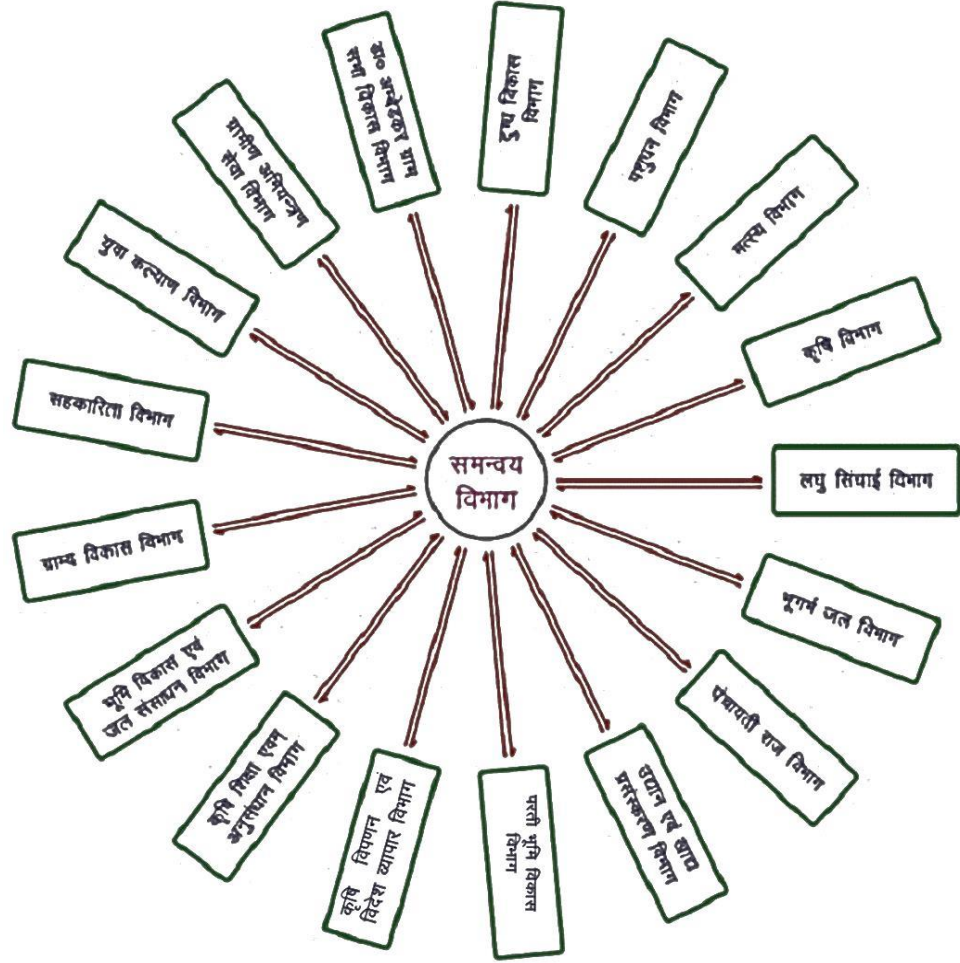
समन्वय विभाग

दुग्ध विकास विभाग

पशुधन विभाग

मत्स्य विभाग

कृषि विभाग

लघु सिंचाई विभाग

भूगर्भ जल विभाग

पंचायती राज विभाग

उद्यान एवं खाद्य प्रसंस्करण विभाग

परती भूमि विकास विभाग

कृषि विपणन एवं विदेश व्यापार विभाग

कृषि शिक्षा एवम् अनुसंधान विभाग

भूमि विकास एवं जल संसाधन विभाग

ग्राम्य विकास विभाग

सहकारिता विभाग

युवा कल्याण विभाग

ग्रामीण अभियन्त्रण सेवा विभाग

समेकित बाल विकास विभाग (आंगनबाड़ी)